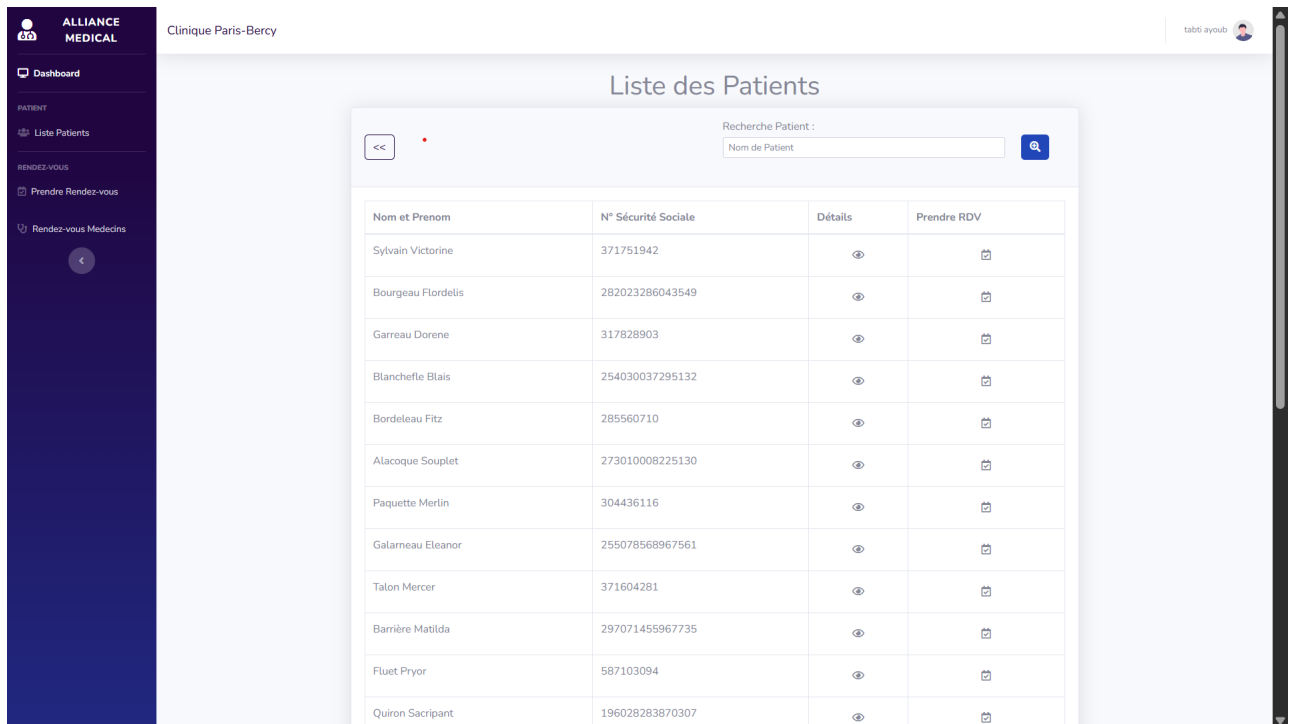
ALLIANCE MEDICAL

Dashboard

PATIENT

Liste Patients

RENDEZ-VOUS

Prendre Rendez-vous

Rendez-vous Medecins

Clinique Paris-Bercy

tabti ayoub

Liste des Patients

<<

Recherche Patient :

Nom de Patient

| Nom et Prenom | N° Sécurité Sociale | Détails | Prendre RDV |
|---|---|---|---|
| Sylvain Victorine | 371751942 | | |
| Bourgeau Flordelis | 282023286043549 | | |
| Garreau Dorene | 317828903 | | |
| Blanchefle Blais | 254030037295132 | | |
| Bordeleau Fitz | 285560710 | | |
| Alacoque Souplet | 273010008225130 | | |
| Paquette Merlin | 304436116 | | |
| Galarneau Eleanor | 255078568967561 | | |
| Talon Mercer | 371604281 | | |
| Barrière Matilda | 297071455967735 | | |
| Fluet Pryor | 587103094 | | |
| Quiron Sacripant | 196028283870307 | | |